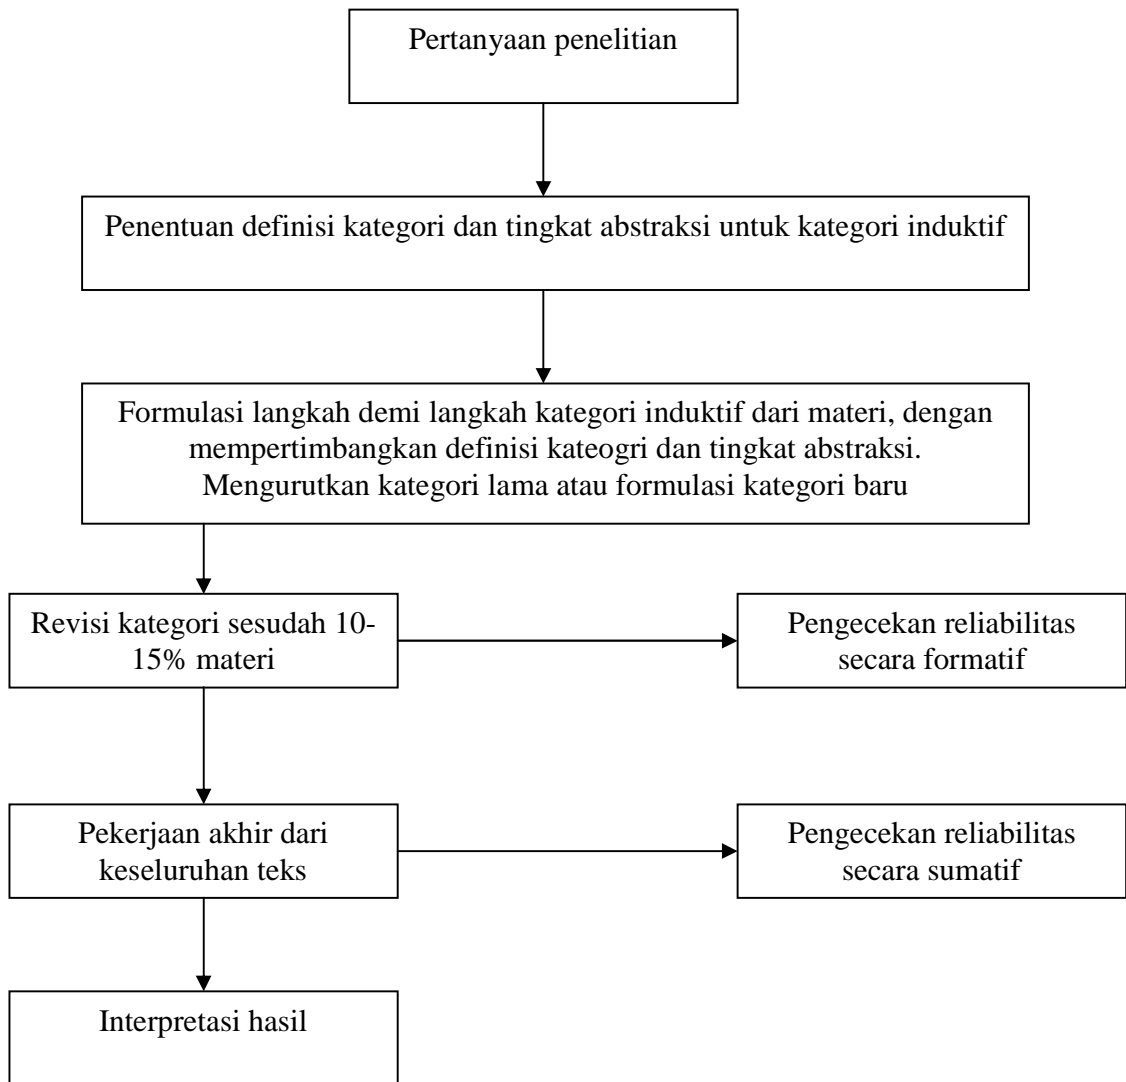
Pertanyaan penelitian

Penentuan definisi kategori dan tingkat abstraksi untuk kategori induktif

Formulasi langkah demi langkah kategori induktif dari materi, dengan mempertimbangkan definisi kateogri dan tingkat abstraksi. Mengurutkan kategori lama atau formulasi kategori baru

Revisi kategori sesudah 10-15% materi

Pengecekan reliabilitas secara formatif

Pekerjaan akhir dari keseluruhan teks

Pengecekan reliabilitas secara sumatif

Interpretasi hasil